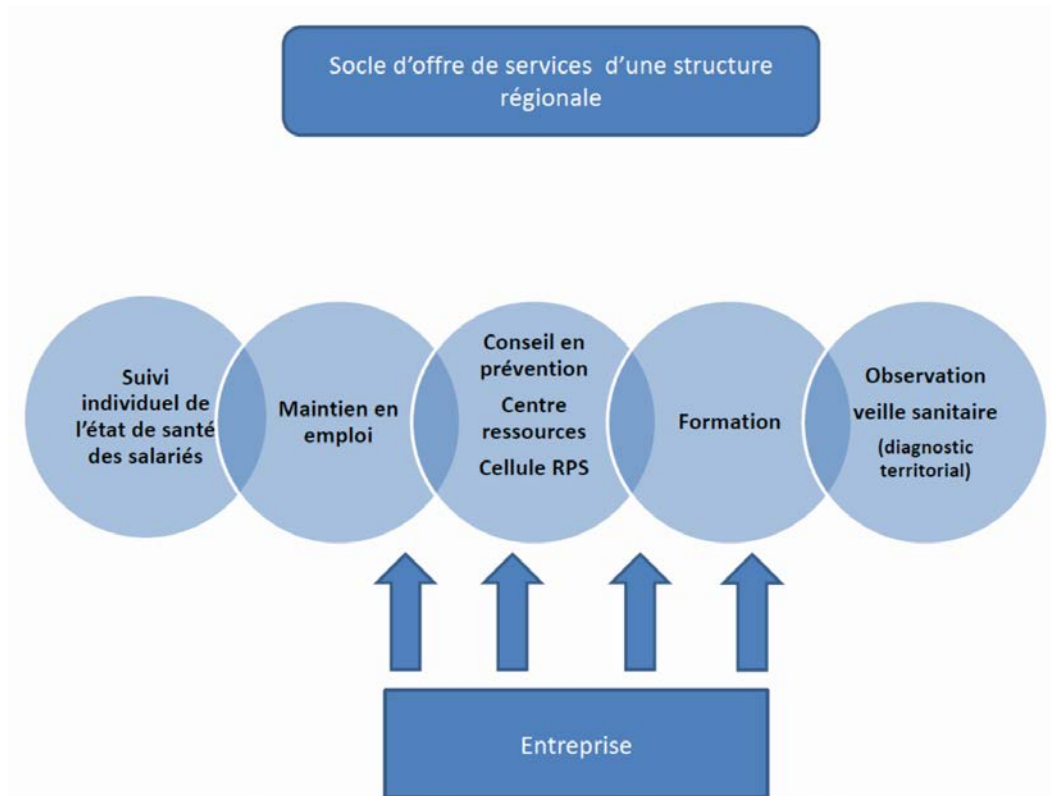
Socle d’offre de services d’une structure régionale

Suivi individuel de l’état de santé des salariés

Maintien en emploi

Conseil en prévention

Centre ressources

Cellule RPS

Formation

Observation

veille sanitaire

(diagnostic territorial)

Entreprise